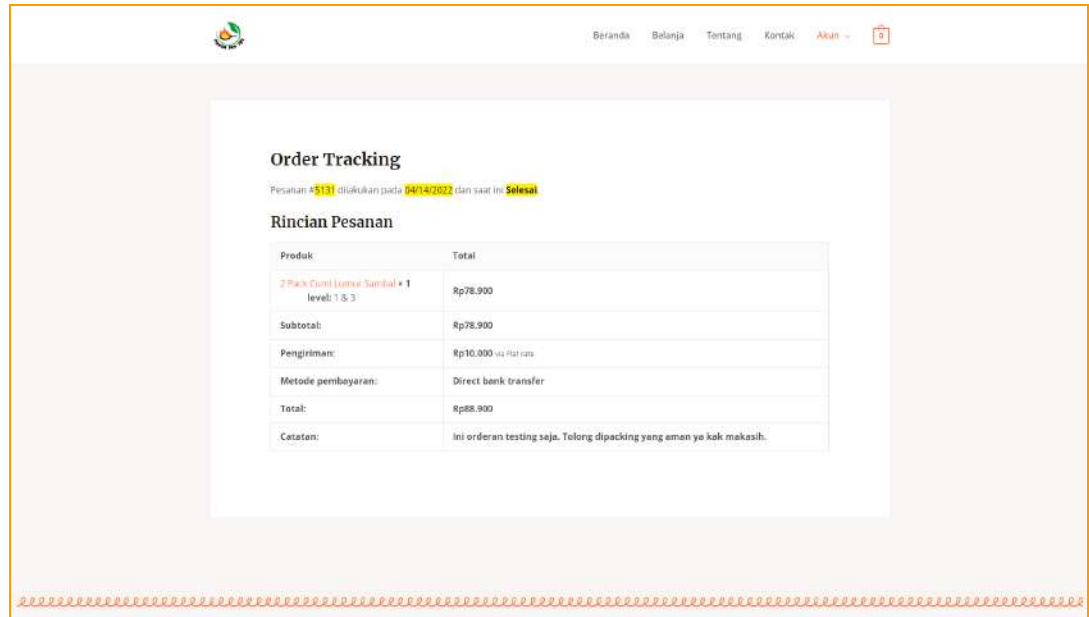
Beranda Belanja Tentang Kontak Akun 0

Order Tracking

Pesanan #5131 dilakukan pada 04/14/2022 dan saat ini Selesai.

Rincian Pesanan

| Produk | Total |
|---|---|
| 2 Pack Cumi Lumur Sambal × 1 level: 1 & 3 | Rp78.900 |
| Subtotal: | Rp78.900 |
| Pengiriman: | Rp10.000 via Flat rate |
| Metode pembayaran: | Direct bank transfer |
| Total: | Rp88.900 |
| Catatan: | Ini orderan testing saja. Tolong dipacking yang aman ya kak makasih. |